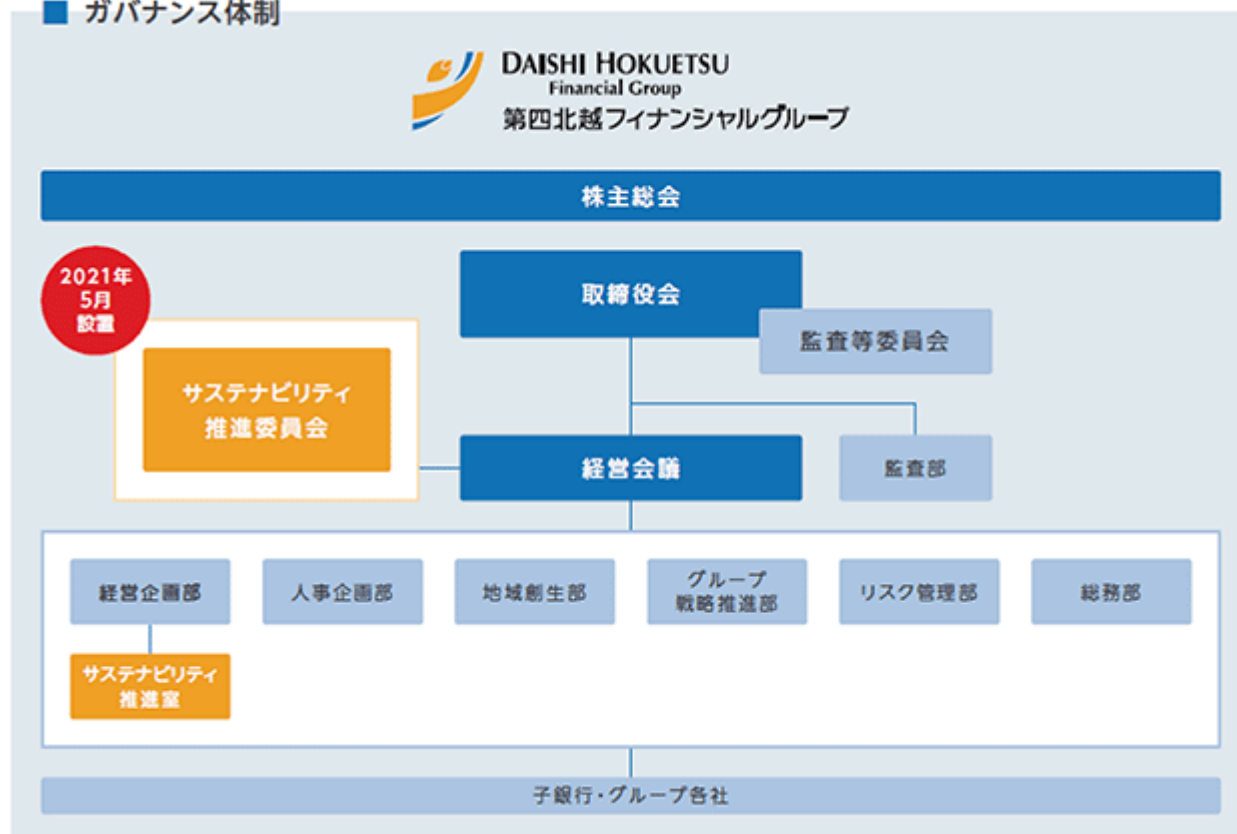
■ ガバナンス体制

DAISHI HOKUETSU
Financial Group
第四北越フィナンシャルグループ

株主総会

2021年
5月
設置

サステナビリティ
推進委員会

取締役会

監査等委員会

経営会議

監査部

経営企画部

サステナビリティ
推進室

人事企画部

地域創生部

グループ
戦略推進部

リスク管理部

総務部

子銀行・グループ各社